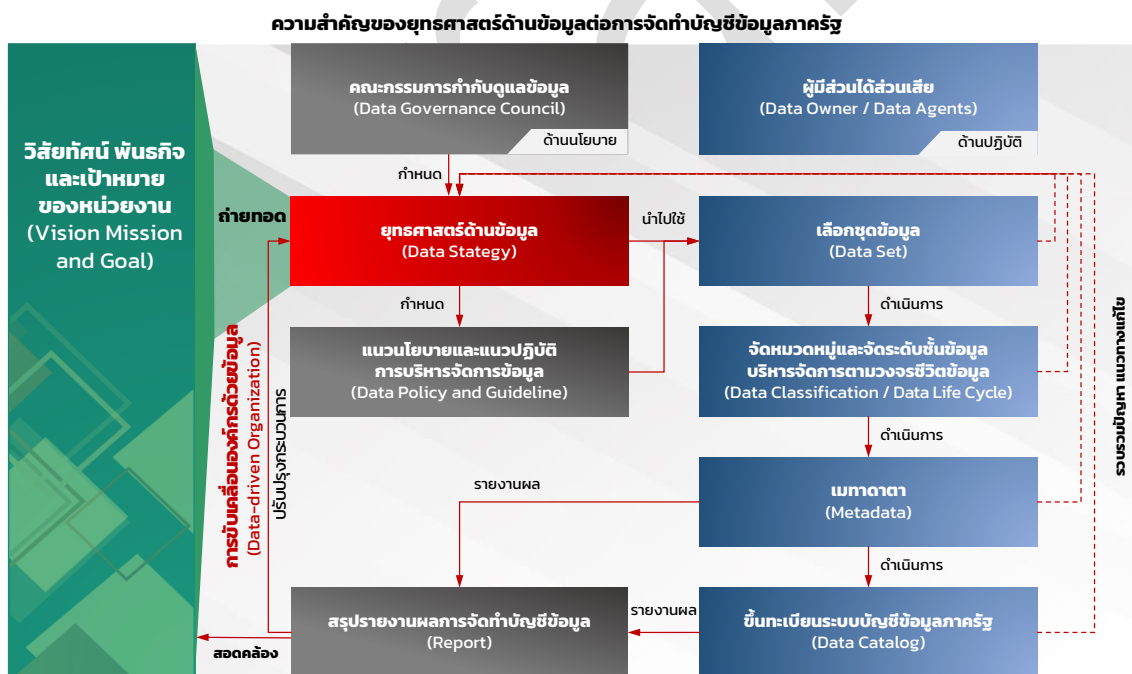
ความสำคัญของยุทธศาสตร์ด้านข้อมูลต่อการจัดทำบัญชีข้อมูลภาครัฐ

วิสัยทัศน์ พันธกิจ และเป้าหมาย ของหน่วยงาน (Vision Mission and Goal)

คณะกรรมการกำกับดูแลข้อมูล (Data Governance Council)

ด้านนโยบาย

ผู้มีส่วนได้ส่วนเสีย (Data Owner / Data Agents)

ด้านปฏิบัติ

กำหนด

ถ่ายทอด

ยุทธศาสตร์ด้านข้อมูล (Data Stategy)

นำไปใช้

เลือกชุดข้อมูล (Data Set)

กำหนด

ดำเนินการ

แนวนโยบายและแนวปฏิบัติการบริหารจัดการข้อมูล (Data Policy and Guideline)

จัดหมวดหมู่และจัดระดับชั้นข้อมูล บริหารจัดการตามวงจรชีวิตข้อมูล (Data Classification / Data Life Cycle)

การขับเคลื่อนองค์กรด้วยข้อมูล (Data-driven Organization)

ปรับปรุงกระบวนการ

ดำเนินการ

รายงานผล

เมทาดาตา (Metadata)

ดำเนินการ

ทบทวนและปรับปรุง

รายงานผล

สรุปรายงานผลการจัดทำบัญชีข้อมูล (Report)

ขึ้นทะเบียนระบบบัญชีข้อมูลภาครัฐ (Data Catalog)

สอดคล้อง